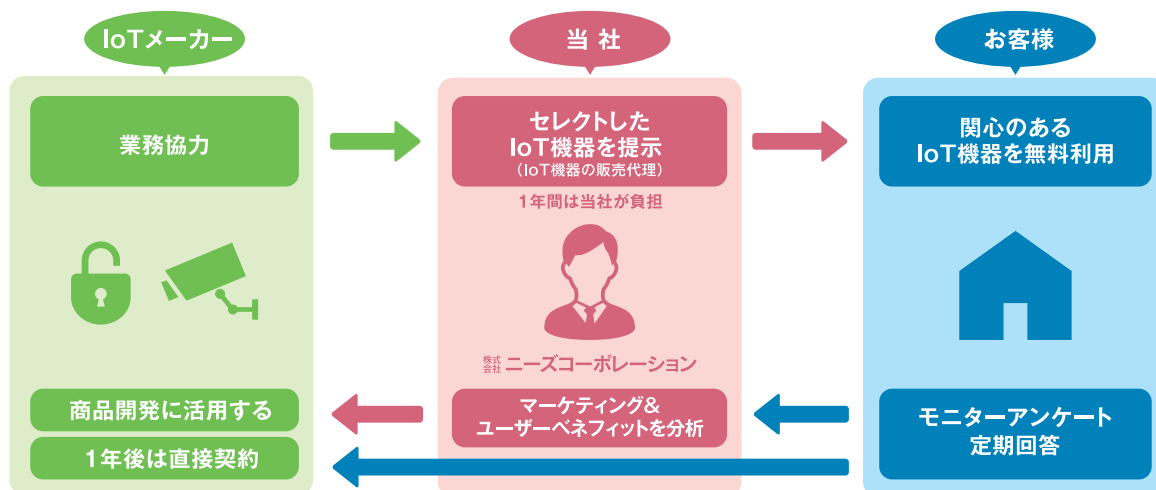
IoTメーカー

業務協力

商品開発に活用する

1年後は直接契約

当 社

セレクトした
IoT機器を提示
（IoT機器の販売代理）

1年間は当社が負担

株式会社 ニーズコーポレーション

マーケティング＆
ユーザーベネフィットを分析

お客様

関心のある
IoT機器を無料利用

モニターアンケート
定期回答